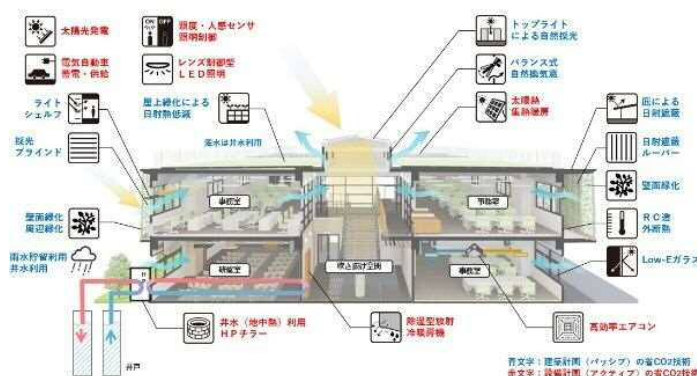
太陽光発電

ON OFF

昼光・人感センサ
照明制御

電気自動車
蓄電・供給

レンズ制御型
LED照明

ライト
シェルフ

屋上緑化による
日射熱低減

採光
ブラインド

雨水は井水利用

トップライト
による自然採光

バランス式
自然換気塔

太陽熱
集熱屋根

庇による
日射遮蔽

日射遮蔽
ルーバー

壁面緑化

RC造
外断熱

Low-Eガラス

壁面緑化
周辺緑化

雨水貯留利用
井水利用

事務室

事務室

研修室

吹き抜け空間

事務室

井水（地中熱）利用
HPチラー

除湿型放射
冷暖房機

高効率エアコン

井戸

青文字：建築計画（パッシブ）の省CO2技術
赤文字：設備計画（アクティブ）の省CO2技術